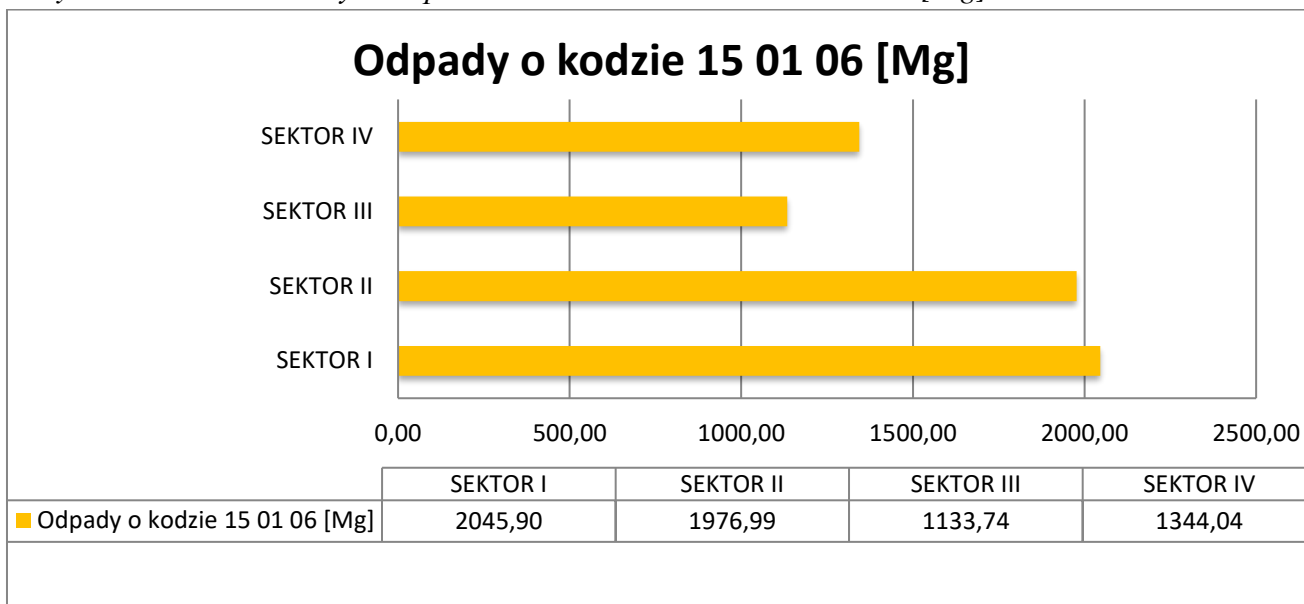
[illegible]

Odpady o kodzie 15 01 06 [Mg]

SEKTOR IV

SEKTOR III

SEKTOR II

SEKTOR I

0,00 500,00 1000,00 1500,00 2000,00 2500,00

| | SEKTOR I | SEKTOR II | SEKTOR III | SEKTOR IV |
|---|---|---|---|---|
| Odpady o kodzie 15 01 06 [Mg] | 2045,90 | 1976,99 | 1133,74 | 1344,04 |